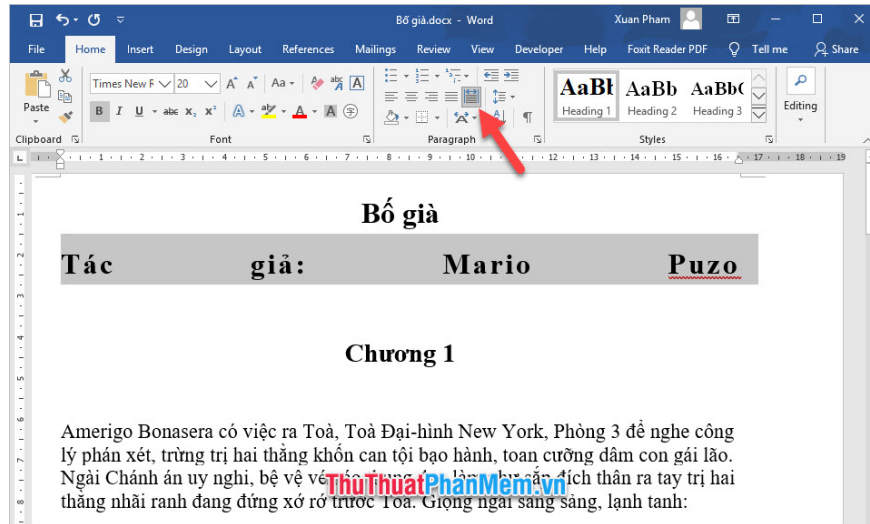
Bố già.docx - Word Xuan Pham

File Home Insert Design Layout References Mailings Review View Developer Help Foxit Reader PDF Tell me Share

Times New R 20 A A Aa

Paste

B I U abc $x_2$ $x^2$ A A

AaBb AaBb AaBbC
Heading 1 Heading 2 Heading 3

Editing

Clipboard Font Paragraph Styles

Bố già

Tác giả: Mario Puzo

Chương 1

Amerigo Bonasera có việc ra Toà, Toà Đại-hình New York, Phòng 3 để nghe công lý phán xét, trừng trị hai thằng khốn can tội bạo hành, toan cưỡng dâm con gái lão. Ngài Chánh án uy nghi, bệ vệ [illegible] đích thân ra tay trị hai thằng nhãi ranh đang đứng xớ rớ trước Toà. Giọng ngài sang sảng, lạnh tanh:

ThuThuatPhanMem.vn